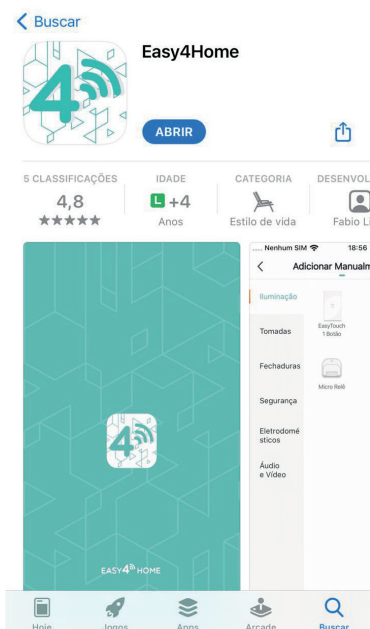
< Buscar

Easy4Home

ABRIR

5 CLASSIFICAÇÕES
4,8
★★★★★

IDADE
L +4
Anos

CATEGORIA
Estilo de vida

DESENVOL
Fabio Li

EASY4 HOME

..... Nenhum SIM
18:56
<
Adicionar Manualm

Iluminação
Tomadas
Fechaduras
Segurança
Eletrodomésticos
Áudio e Vídeo

EasyTouch 1 Botão
Micro Relê

Hoje
Jogos
Apps
Arcade
Buscar